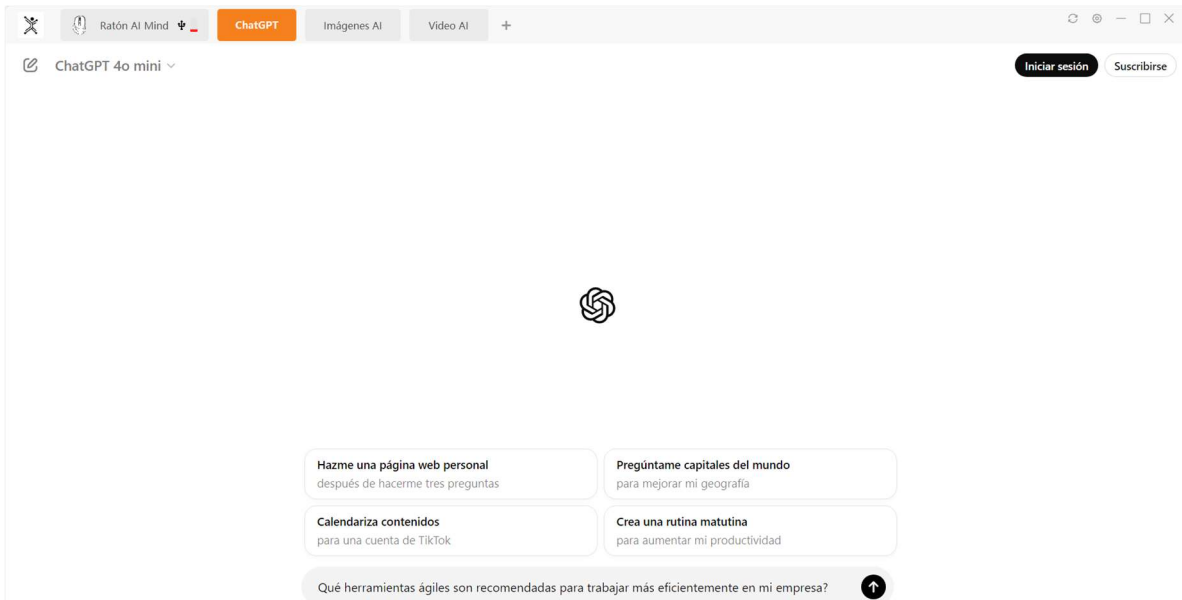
Ratón AI Mind

ChatGPT

Imágenes AI

Video AI

+

ChatGPT 4o mini

Iniciar sesión

Suscribirse

Hazme una página web personal
después de hacerme tres preguntas

Pregúntame capitales del mundo
para mejorar mi geografía

Calendariza contenidos
para una cuenta de TikTok

Crea una rutina matutina
para aumentar mi productividad

Qué herramientas ágiles son recomendadas para trabajar más eficientemente en mi empresa?